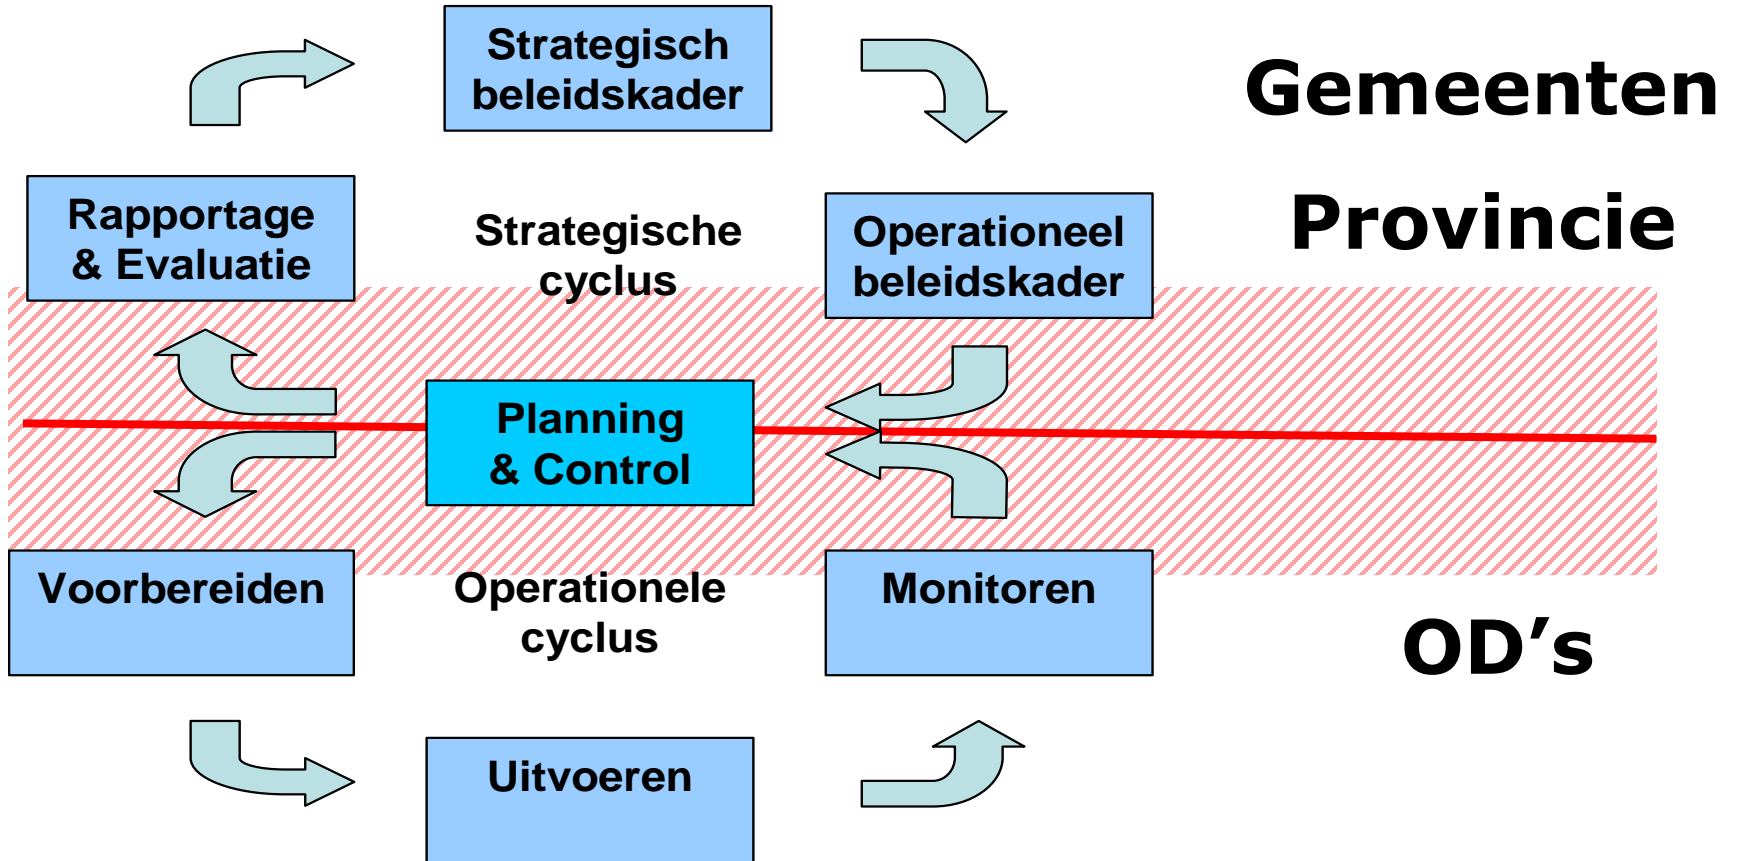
Strategisch beleidskader

Gemeenten

Rapportage & Evaluatie

Strategische cyclus

Operationeel beleidskader

Provincie

Planning & Control

Voorbereiden

Operationele cyclus

Monitoren

OD’s

Uitvoeren